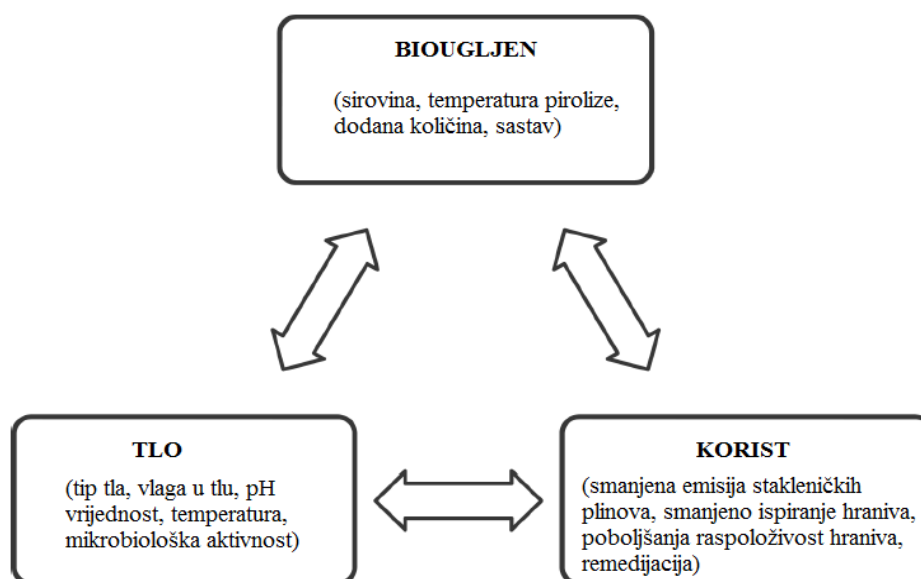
BIOUGLJEN

(sirovina, temperatura pirolize, dodana količina, sastav)

TLO

(tip tla, vlaga u tlu, pH vrijednost, temperatura, mikrobiološka aktivnost)

KORIST

(smanjena emisija stakleničkih plinova, smanjeno ispiranje hraniva, poboljšanja raspoloživost hraniva, remedijacija)